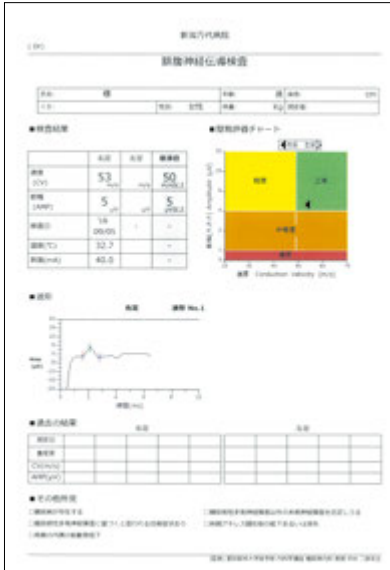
新潟万代病院

腓腹神経伝導検査

| 氏名 | 様 | 身長 | 歳 | 身長 | cm |
|---|---|---|---|---|---|
| ID | | 性別 | 男性 | 体重 | Kg | 測定者 |

■検査結果

| | 右足 | 左足 | 健康値 |
|---|---|---|---|
| 速度 (CV) | 53 m/s | m/s | 50 m/s以上 |
| 振幅 (AMP) | 5 μV | μV | 5 μV以上 |
| 検査日 | 19/09/05 | - | - |
| 温度(℃) | 32.7 | | - |
| 刺激(mA) | 40.0 | | - |

■複合評価チャート

軽度

正常

中等度

重度

振幅(AMP) Amplitude (μV)

速度 Conduction Velocity (m/s)

■波形

右足

波形 No.1

時間(ms)

■過去の結果

右足

左足

測定日

血糖値

CV(m/s)

AMP(μV)

■その他所見

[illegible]

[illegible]